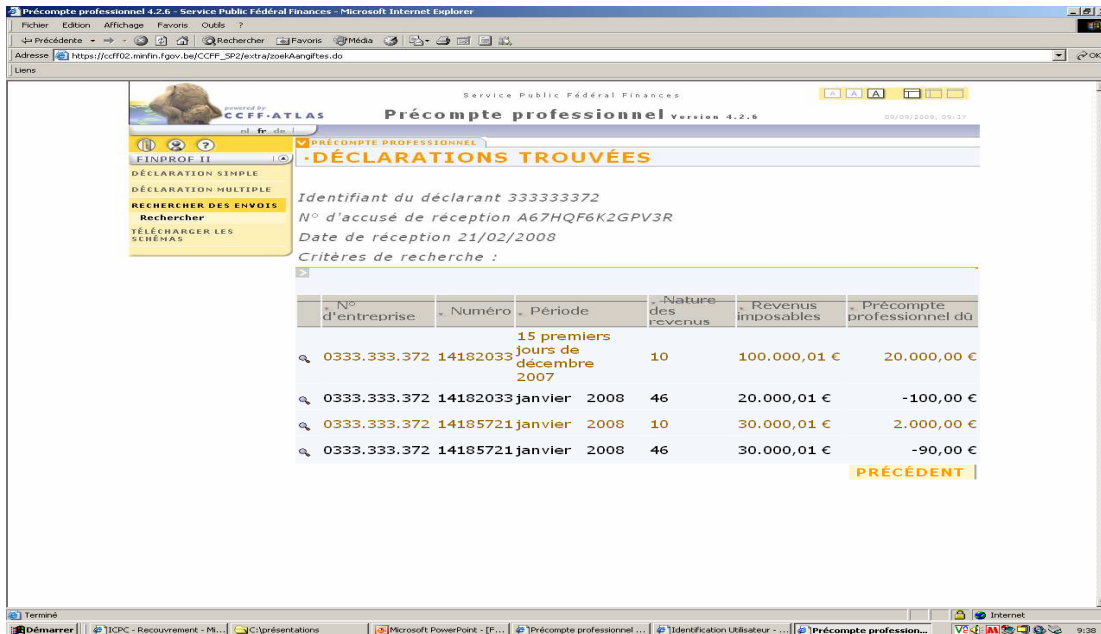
Précompte professionnel 4.2.6 - Service Public Fédéral Finances - Microsoft Internet Explorer

Fichier Edition Affichage Favoris Outils ?

Précédente Rechercher Favoris Média

Adresse https://ccff02.minfin.fgov.be/CCFF_SP2/extra/zoekAangiftes.do

Liens

powered by CCFF-ATLAS

Service Public Fédéral Finances

Précompte professionnel Version 4.2.6

A A A

09/09/2008, 09:37

nl fr de

FINPROF II

DÉCLARATION SIMPLE

DÉCLARATION MULTIPLE

RECHERCHER DES ENVOIS

Rechercher

TÉLÉCHARGER LES SCHÉMAS

PRÉCOMPTE PROFESSIONNEL

·DÉCLARATIONS TROUVÉES

Identifiant du déclarant 333333372

N° d'accusé de réception A67HQF6K2GPV3R

Date de réception 21/02/2008

Critères de recherche :

| | N° d'entreprise | Numéro | Période | Nature des revenus | Revenus imposables | Précompte professionnel dû |
|---|---|---|---|---|---|---|
| | 0333.333.372 | 14182033 | 15 premiers jours de décembre 2007 | 10 | 100.000,01 € | 20.000,00 € |
| | 0333.333.372 | 14182033 | janvier 2008 | 46 | 20.000,01 € | -100,00 € |
| | 0333.333.372 | 14185721 | janvier 2008 | 10 | 30.000,01 € | 2.000,00 € |
| | 0333.333.372 | 14185721 | janvier 2008 | 46 | 30.000,01 € | -90,00 € |

PRÉCÉDENT

Terminé

Internet

Démarrer | ICPC - Recouvrement - Mi... | C:\présentations | Microsoft PowerPoint - [F... | Précompte professionnel ... | Identification Utilisateur - ... | Précompte profession...

9:38